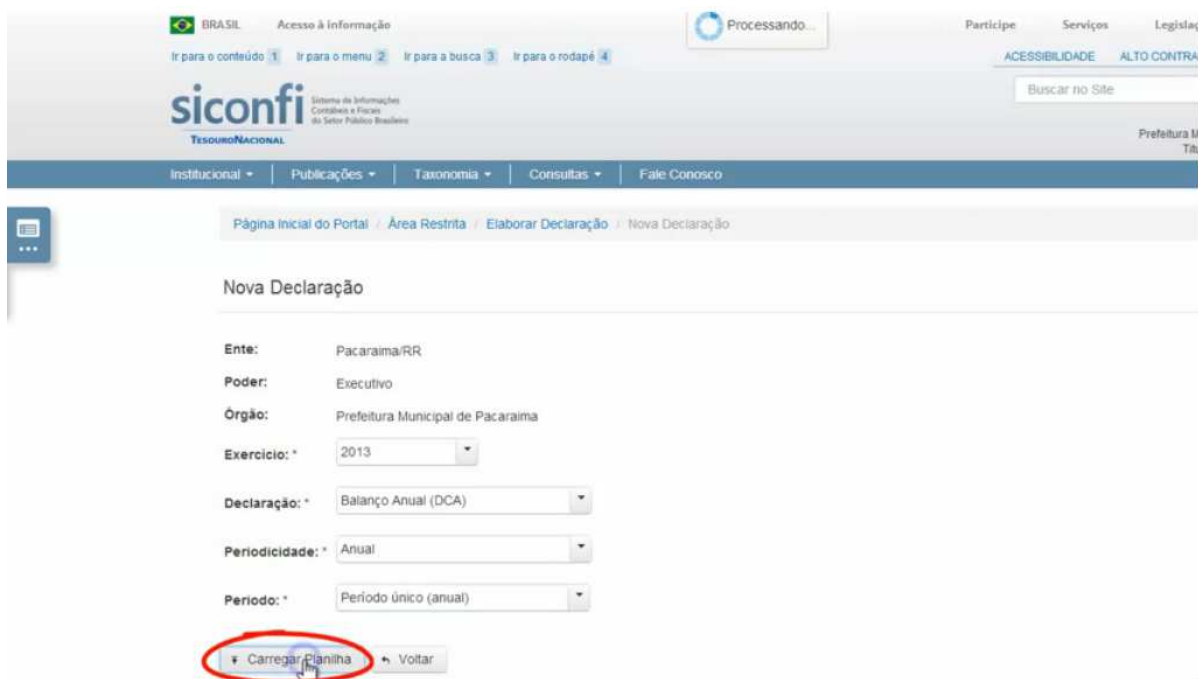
BRASIL Acesso à informação

Processando...

Participe Serviços Legislaç

Ir para o conteúdo 1 Ir para o menu 2 Ir para a busca 3 Ir para o rodapé 4

ACESSIBILIDADE ALTO CONTRA

siconfi Sistema de Informações Contábeis e Fiscais do Setor Público Brasileiro

TesouroNacional

Buscar no Site

Prefeitura M Titu

Institucional ▾ Publicações ▾ Taxonomia ▾ Consultas ▾ Fale Conosco

Página Inicial do Portal / Área Restrita / Elaborar Declaração / Nova Declaração

Nova Declaração

Ente: Pacaraima/RR

Poder: Executivo

Órgão: Prefeitura Municipal de Pacaraima

Exercicio: * 2013

Declaração: * Balanço Anual (DCA)

Periodicidade: * Anual

Periodo: * Período único (anual)

Carregar Planilha Voltar